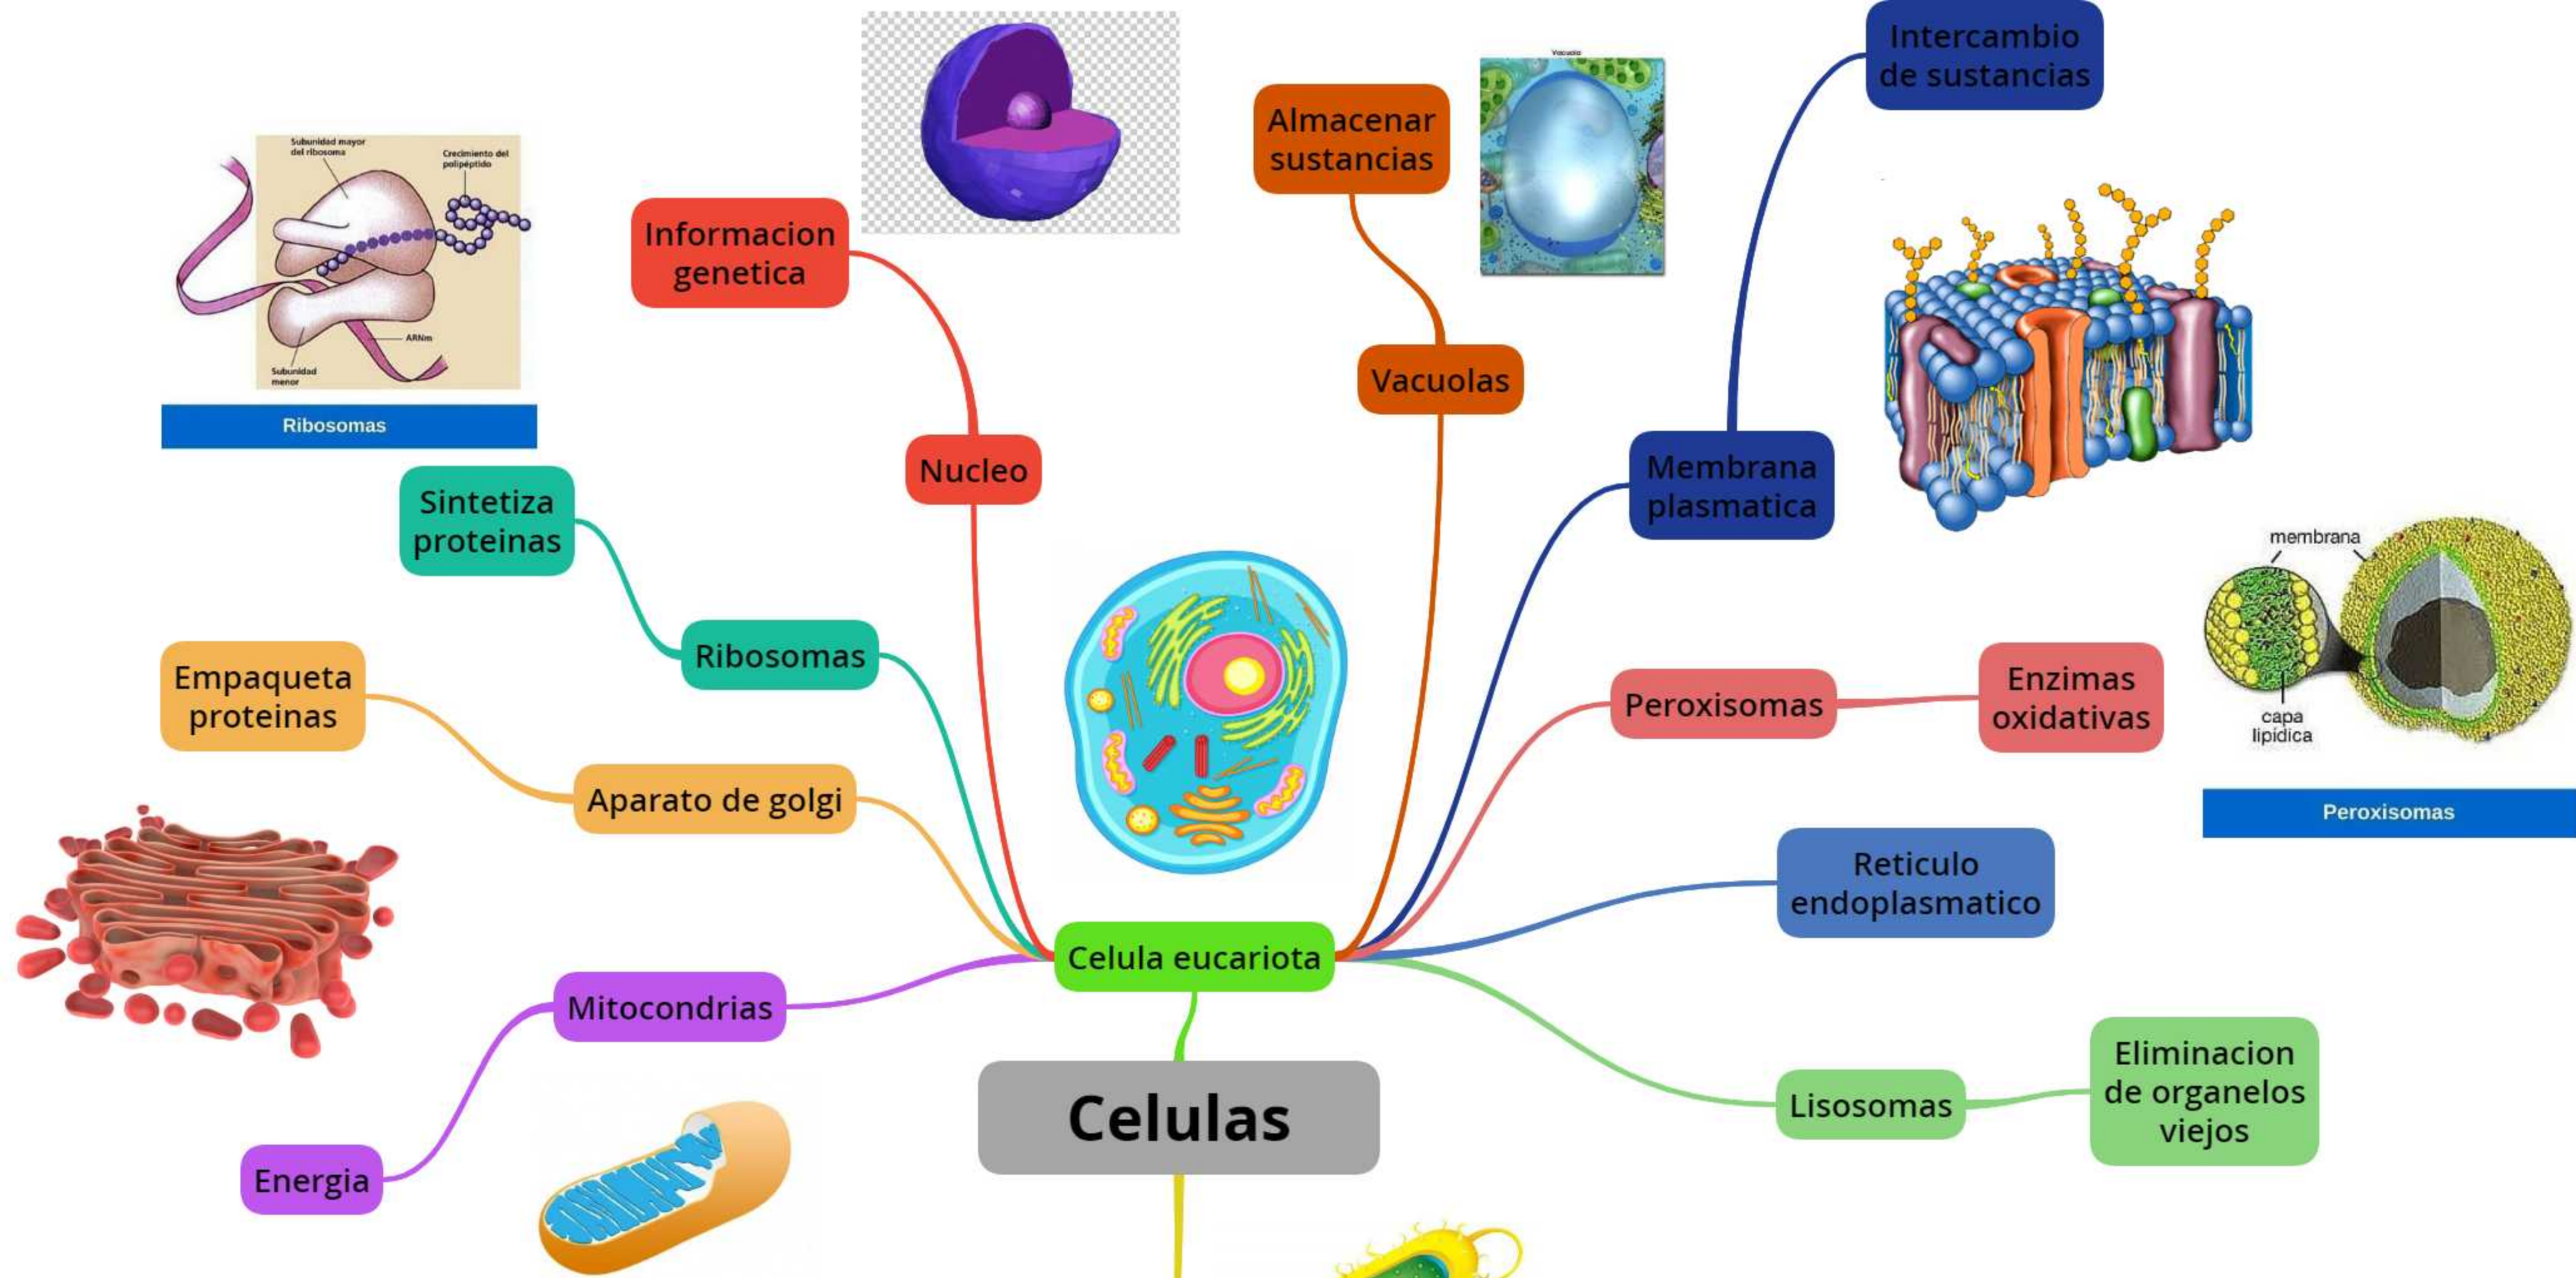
Subunidad mayor del ribosoma

Crecimiento del polipéptido

ARNm

Subunidad menor

Ribosomas

Informacion genetica

Almacenar sustancias

Vacuola

Intercambio de sustancias

Nucleo

Vacuolas

Membrana plasmatica

Sintetiza proteinas

Ribosomas

membrana

capa lipidica

Peroxisomas

Empaqueta proteinas

Peroxisomas

Enzimas oxidativas

Aparato de golgi

Reticulo endoplasmatico

Celula eucariota

Mitocondrias

Lisosomas

Eliminacion de organelos viejos

Celulas

Energia